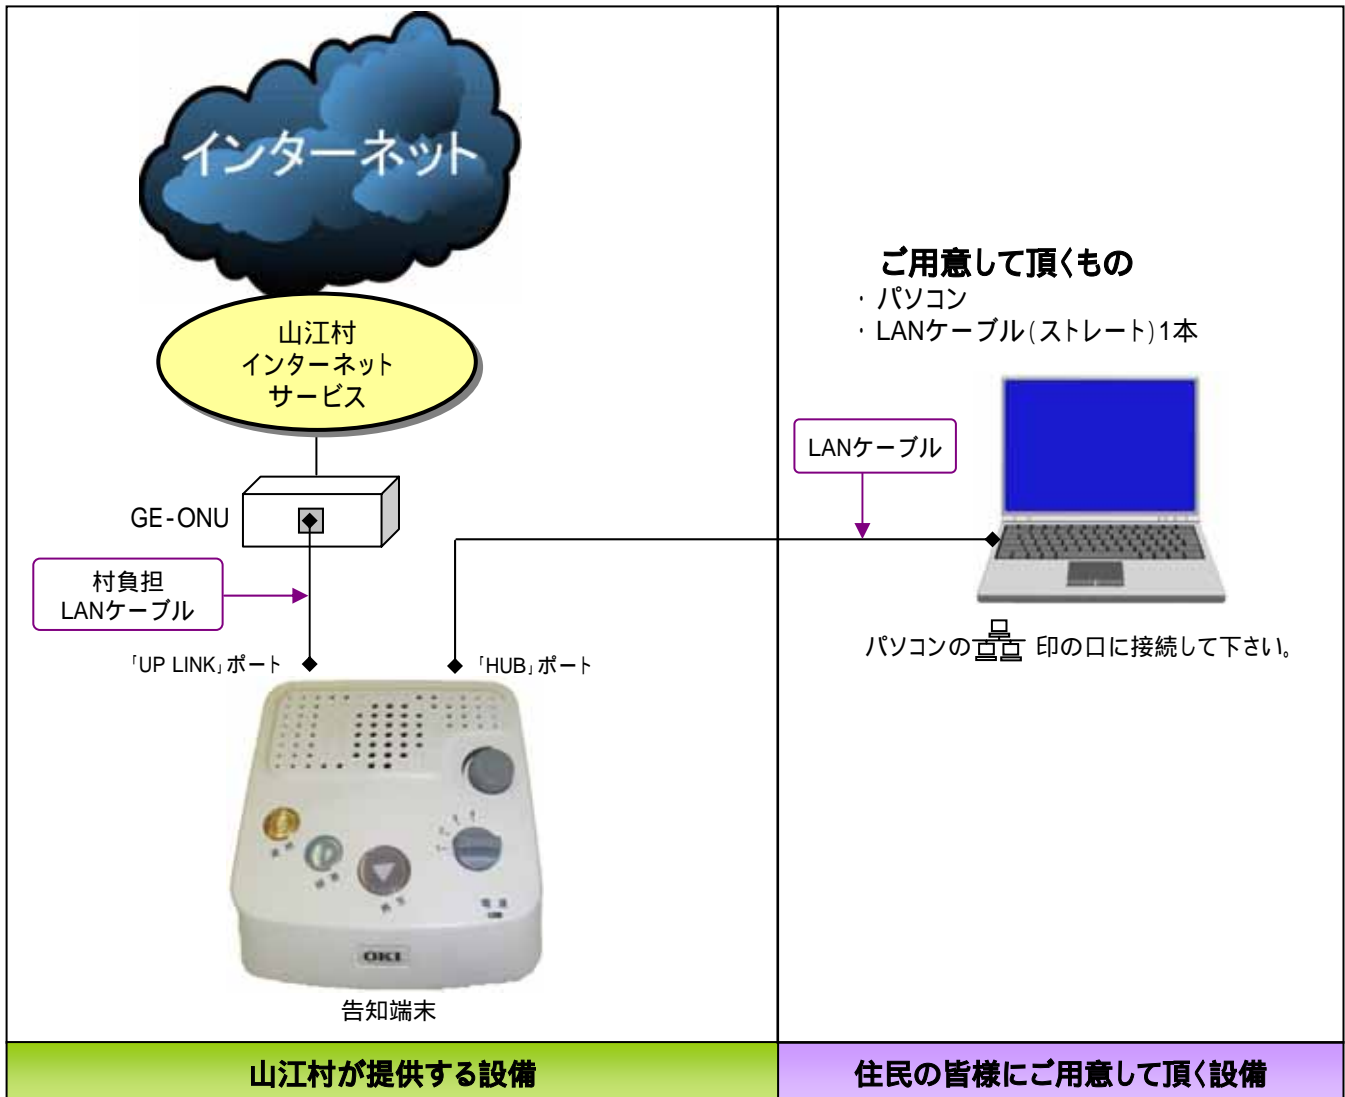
インターネット

山江村
インターネット
サービス

GE-ONU

村負担
LANケーブル

「UP LINK」ポート

「HUB」ポート

OKI

告知端末

ご用意して頂くもの
・パソコン
・LANケーブル(ストレート)1本

LANケーブル

パソコンの 印の口に接続して下さい。

山江村が提供する設備

住民の皆様にご用意して頂く設備